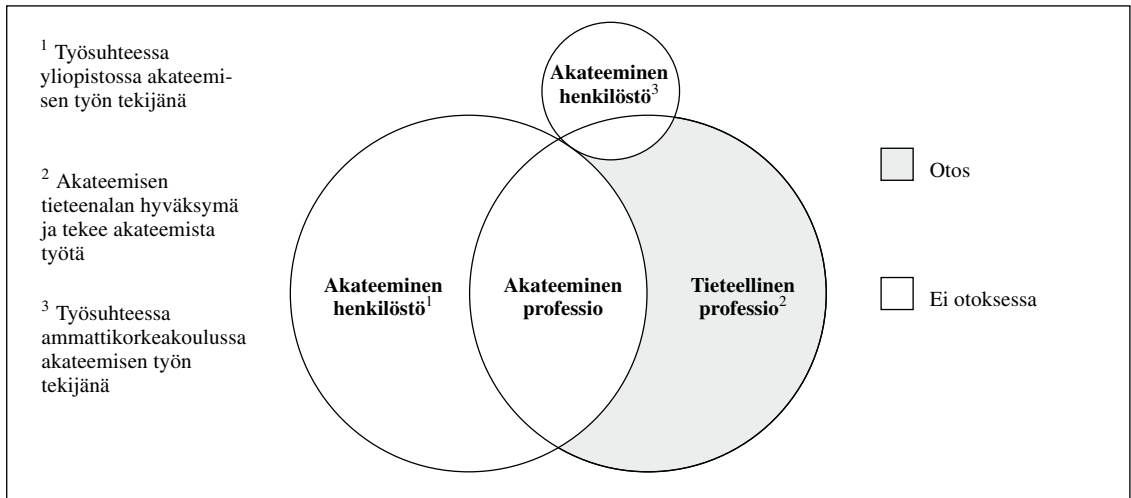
$^1$ Työsuhteessa yliopistossa akateemisen työn tekijänä

$^2$ Akateemisen tieteenalan hyväksymä ja tekee akateemista työtä

$^3$ Työsuhteessa ammattikorkeakoulussa akateemisen työn tekijänä

Akateeminen henkilöstö$^3$

Akateeminen henkilöstö$^1$

Akateeminen professio

Tieteellinen professio$^2$

Otos

Ei otoksessa